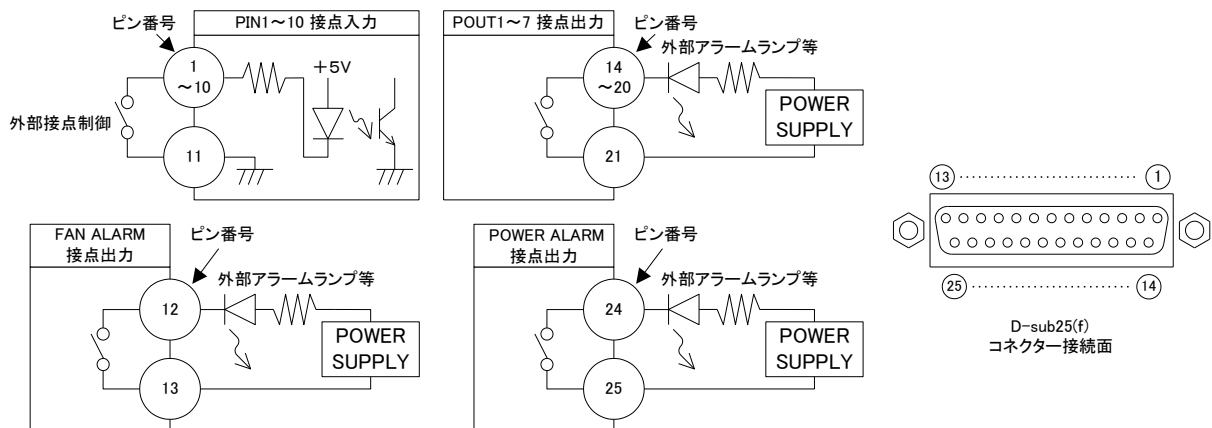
ピン番号

PIN1～10 接点入力

1 ～10

+5V

外部接点制御

11

POUT1～7 接点出力

ピン番号

外部アラームランプ等

14 ～20

POWER SUPPLY

21

13

1

25

14

D-sub25(f)
コネクター接続面

FAN ALARM
接点出力

ピン番号

外部アラームランプ等

12

POWER SUPPLY

13

POWER ALARM
接点出力

ピン番号

外部アラームランプ等

24

POWER SUPPLY

25